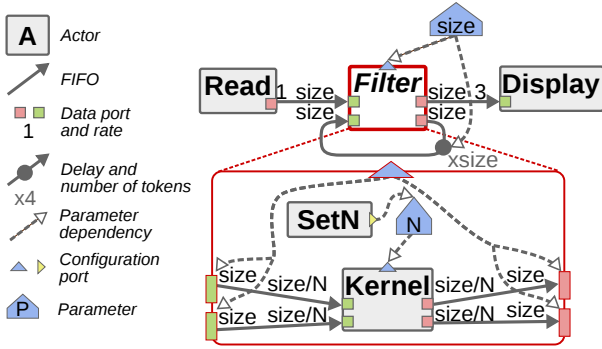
A Actor

FIFO

1 Data port and rate

x4 Delay and number of tokens

Parameter dependency

Configuration port

P Parameter

size

Read 1 size

Filter

size 3 Display

size

size

xsize

SetN

N

size

size/N

Kernel

size/N

size

size

size/N

size/N

size